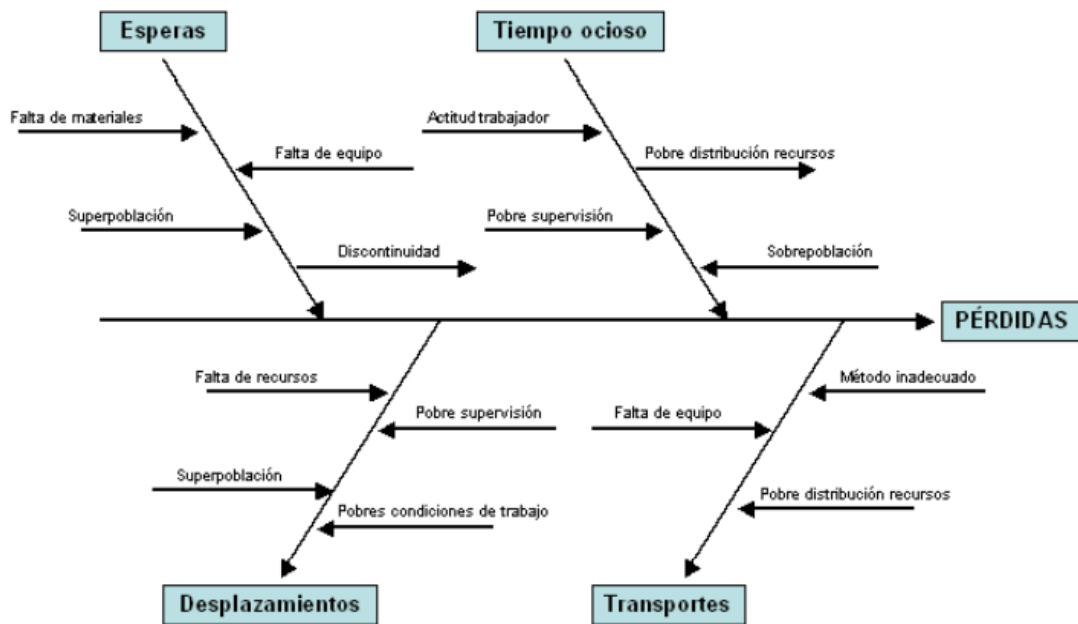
Esperas

Falta de materiales

Falta de equipo

Superpoblación

Discontinuidad

Tiempo ocioso

Actitud trabajador

Pobre distribución recursos

Pobre supervisión

Sobrepoblación

PÉRDIDAS

Falta de recursos

Pobre supervisión

Superpoblación

Pobres condiciones de trabajo

Desplazamientos

Método inadecuado

Falta de equipo

Pobre distribución recursos

Transportes